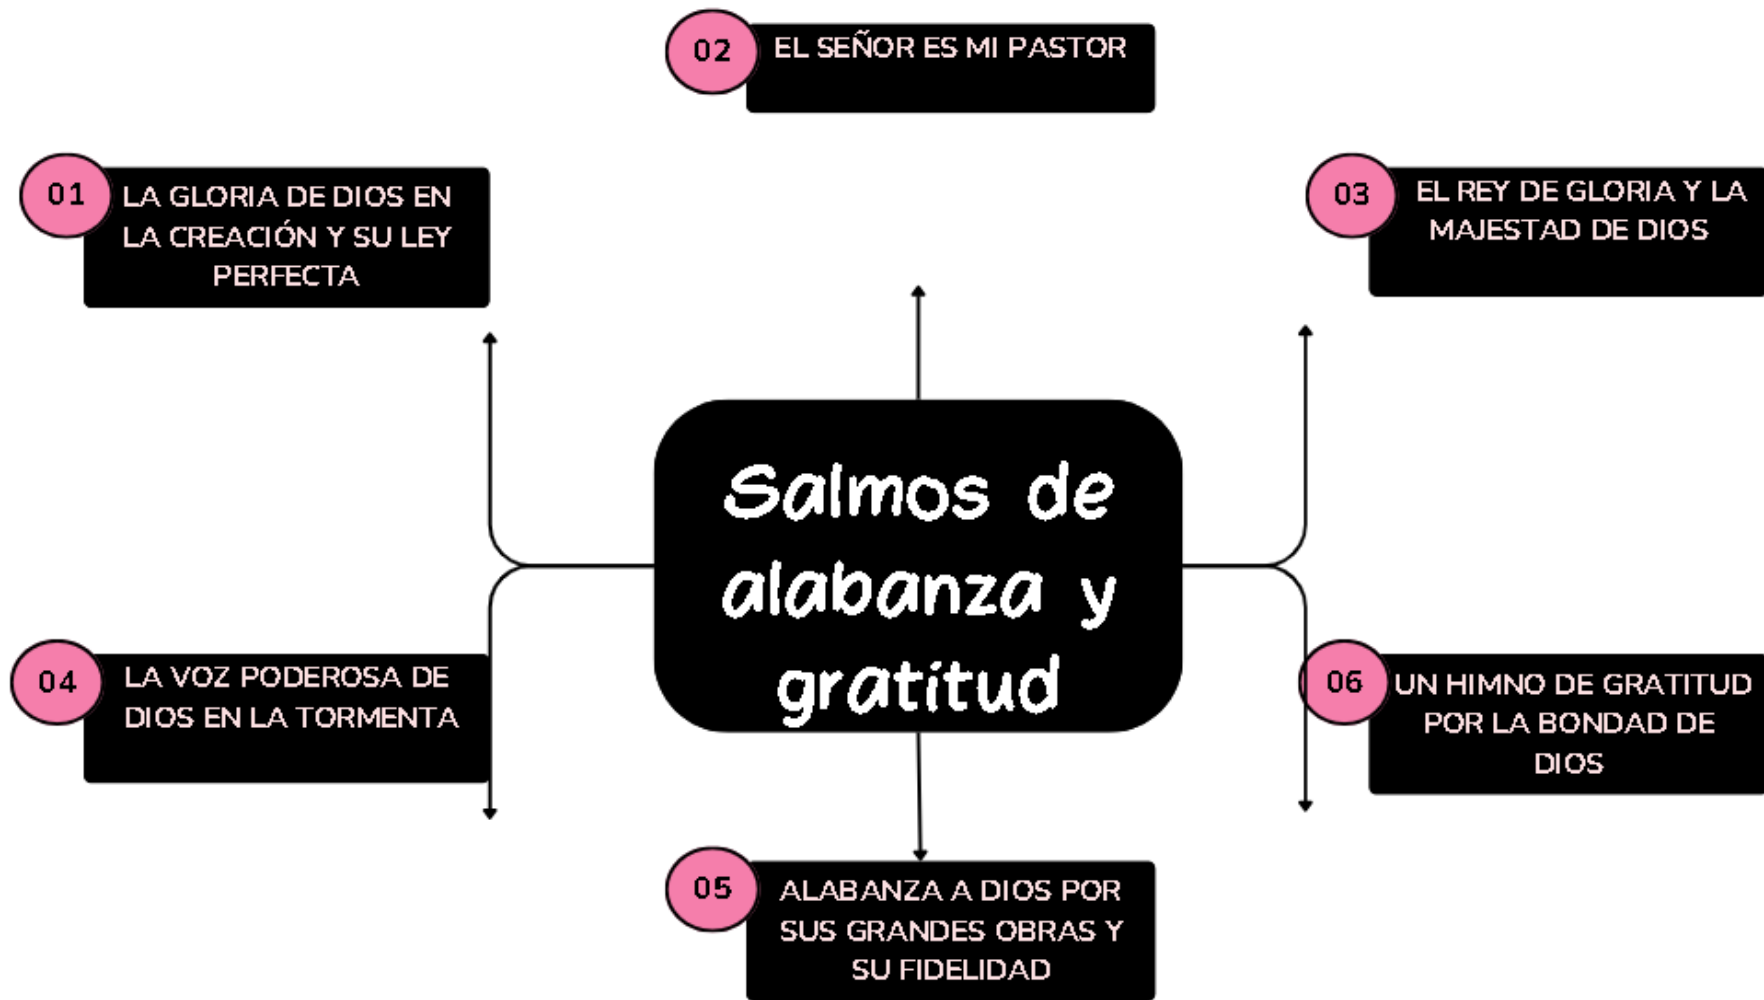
Salmos de alabanza y gratitud

01 LA GLORIA DE DIOS EN LA CREACIÓN Y SU LEY PERFECTA

02 EL SEÑOR ES MI PASTOR

03 EL REY DE GLORIA Y LA MAJESTAD DE DIOS

04 LA VOZ PODEROSA DE DIOS EN LA TORMENTA

05 ALABANZA A DIOS POR SUS GRANDES OBRAS Y SU FIDELIDAD

06 UN HIMNO DE GRATITUD POR LA BONDAD DE DIOS